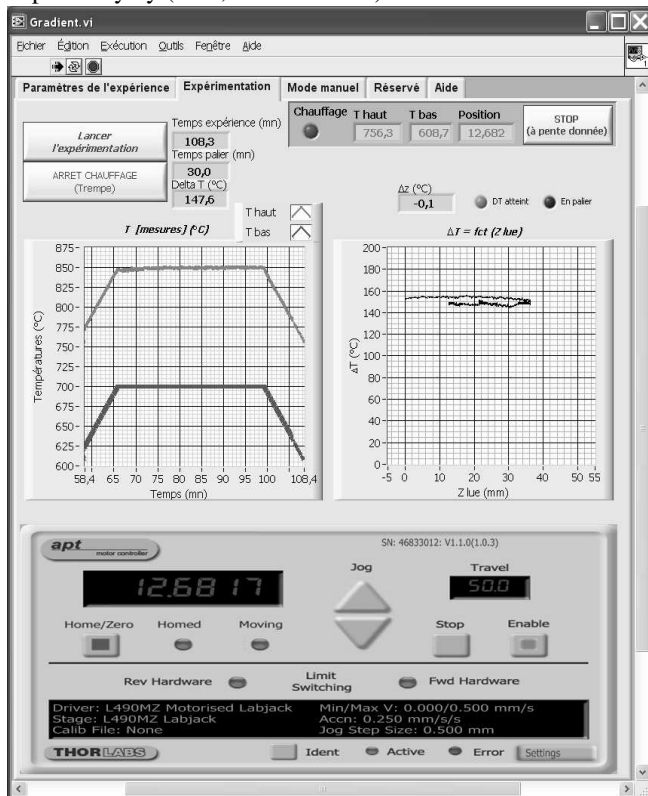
Gradient.vi

Fichier Édition Exécution Outils Fenêtre Aide

Paramètres de l'expérience | Expérimentation | Mode manuel | Réservé | Aide

Lancer l'expérimentation

ARRET CHAUFFAGE (Trempe)

Temps expérience (mn)
108,3
Temps palier (mn)
30,0
Delta T (°C)
147,6

Chauffage
T haut
756,3
T bas
608,7
Position
12,682

STOP (à pente donnée)

T haut
T bas

Δz (°C)
-0,1

DT atteint
En palier

T [mesures] (°C)

875-
850-
825-
800-
775-
750-
725-
700-
675-
650-
625-
600-

Températures (°C)

58,4 65 70 75 80 85 90 95 100 108,4
Temps (mn)

ΔT = fct (Z lue)

200-
180-
160-
140-
120-
100-
80-
60-
40-
20-
0-

ΔT (°C)

-5 0 10 20 30 40 50 55
Z lue (mm)

apt motor controller

SN: 46833012: V1.1.0(1.0.3)

12.6817

Jog

Travel
50.0

Home/Zero
Homed
Moving
Stop
Enable

Rev Hardware
Limit Switching
Fwd Hardware

Driver: L490MZ Motorised Labjack
Stage: L490MZ Labjack
Calib File: None
Min/Max V: 0.000/0.500 mm/s
Accn: 0.250 mm/s/s
Jog Step Size: 0.500 mm

THORLABS

Ident
Active
Error
Settings